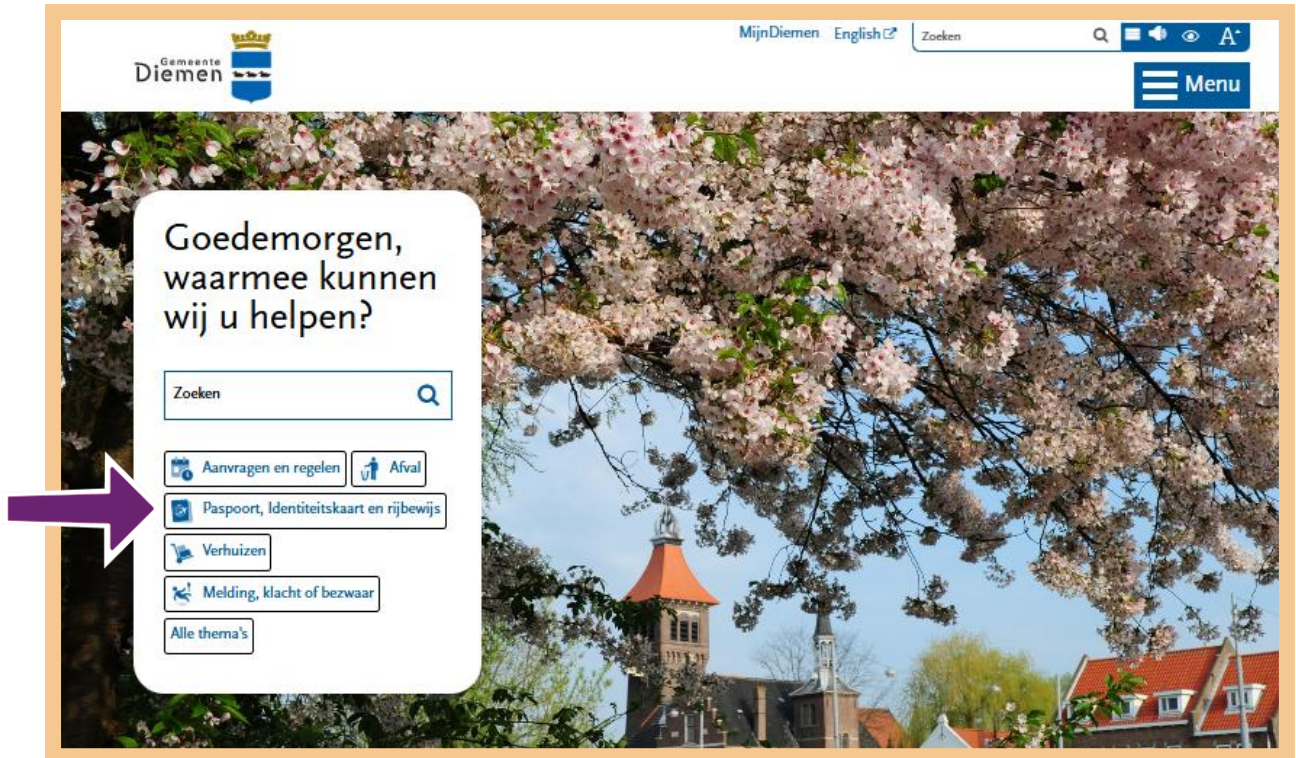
Gemeente Diemen

MijnDiemen English Zoeken

Menu

Goedemorgen, waarmee kunnen wij u helpen?

Zoeken

Aanvragen en regelen
Afval
Paspoort, Identiteitskaart en rijbewijs
Verhuizen
Melding, klacht of bezwaar
Alle thema's